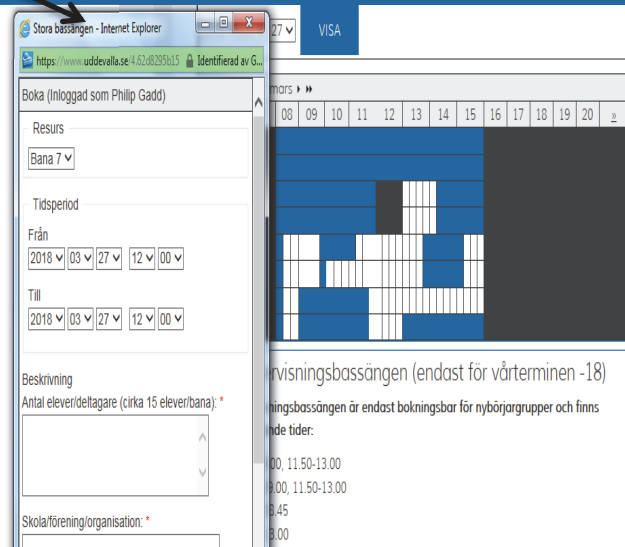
Stora bassängen - Internet Explorer

https://www.uddevalla.se/4.62d8295b15 Identifierad av G...

Boka (Inloggad som Philip Gadd)

Resurs

Bana 7

Tidsperiod

Från

2018 03 27 12 00

Till

2018 03 27 12 00

Beskrivning

Antal elever/deltagare (cirka 15 elever/bana): *

Skola/förening/organisation: *

27 VISA

mars ▸ ▸▸

| 08 | 09 | 10 | 11 | 12 | 13 | 14 | 15 | 16 | 17 | 18 | 19 | 20 | » |
|---|---|---|---|---|---|---|---|---|---|---|---|---|---|

rvisningsbassängen (endast för vårterminen -18)

ningsbassängen är endast bokningsbar för nybörjargrupper och finns nde tider:

00, 11.50-13.00

9.00, 11.50-13.00

3.45

3.00